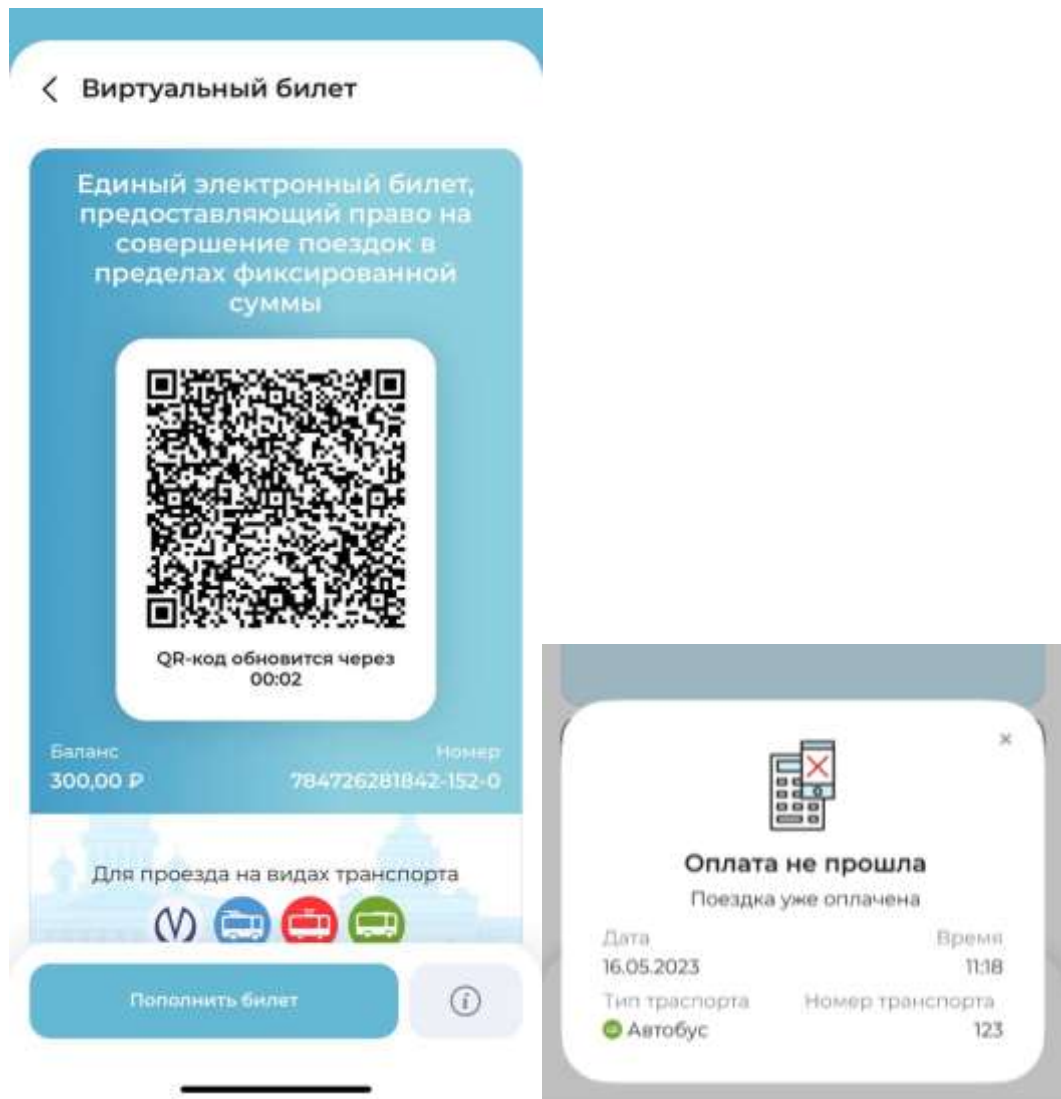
Виртуальный билет

Единый электронный билет, предоставляющий право на совершение поездок в пределах фиксированной суммы

QR-код обновится через 00:02

Баланс
300,00 ₽

Номер
784726281842-152-0

Для проезда на видах транспорта

Пополнить билет

×

Оплата не прошла

Поездка уже оплачена

Дата
16.05.2023

Время
11:18

Тип траспорта
Автобус

Номер транспорта
123